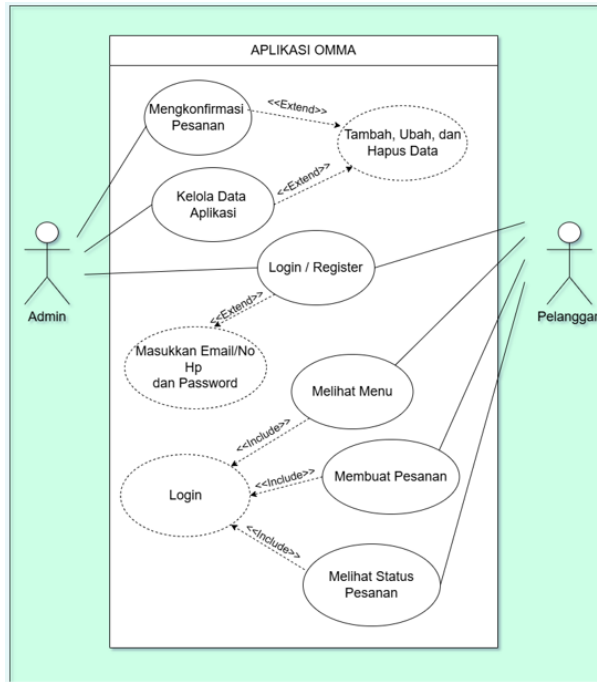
APLIKASI OMMA

Mengkonfirmasi Pesanan

<<Extend>>

Tambah, Ubah, dan Hapus Data

<<Extend>>

Kelola Data Aplikasi

Login / Register

Admin

Pelanggan

<<Extend>>

Masukkan Email/No Hp dan Password

Melihat Menu

<<Include>>

Login

<<Include>>

Membuat Pesanan

<<Include>>

Melihat Status Pesanan